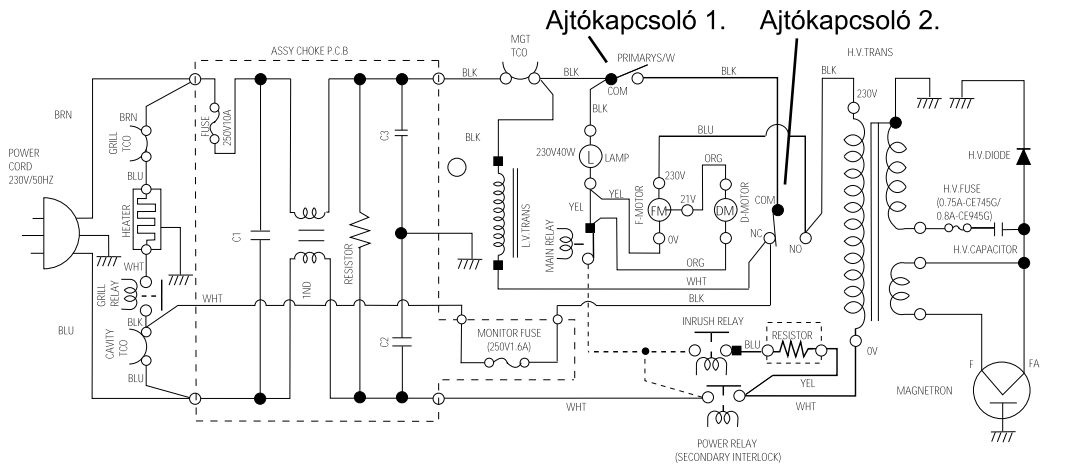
Ajtókapcsoló 1.
Ajtókapcsoló 2.

ASSY CHOKE P.C.B
MGT TCO
PRIMARYS/W
H.V.TRANS
BLK
BLK
BLK
BLK
COM
BLK
230V
BRN
BRN
FUSE 250V/10A
BLK
BLU
POWER CORD 230V/50HZ
GRILL TCO
C3
230V40W
L
LAMP
ORG
230V
H.V.DIODE
BLU
HEATER
C1
RESISTOR
L.V.TRANS
YEL
FM
21V
DM
F-MOTOR
D-MOTOR
COM
H.V.FUSE (0.75A-CE745G/ 0.8A-CE945G)
YEL
MAIN RELAY
0V
NC
NO
WHT
ORG
H.V.CAPACITOR
GRILL RELAY
WHT
1ND
WHT
BLK
BLU
C2
MONITOR FUSE (250V1.6A)
INRUSH RELAY
RESISTOR
CAVITY TCO
BLU
BLU
0V
YEL
F
FA
MAGNETRON
WHT
WHT
POWER RELAY (SECONDARY INTERLOCK)